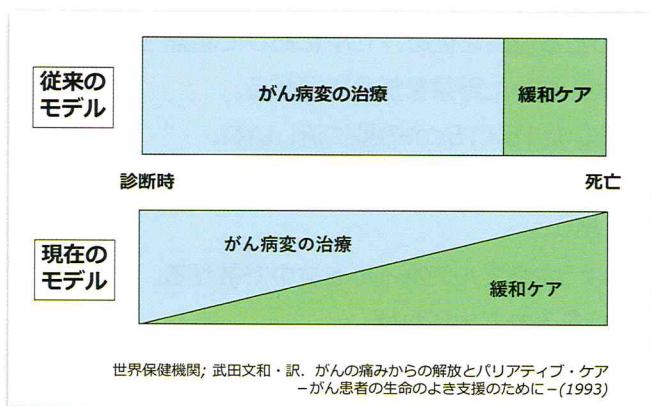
従来のモデル

がん病変の治療

緩和ケア

診断時

死亡

現在のモデル

がん病変の治療

緩和ケア

世界保健機関; 武田文和・訳, がんの痛みからの解放とパリアティブ・ケア
−がん患者の生命のよき支援のために−(1993)